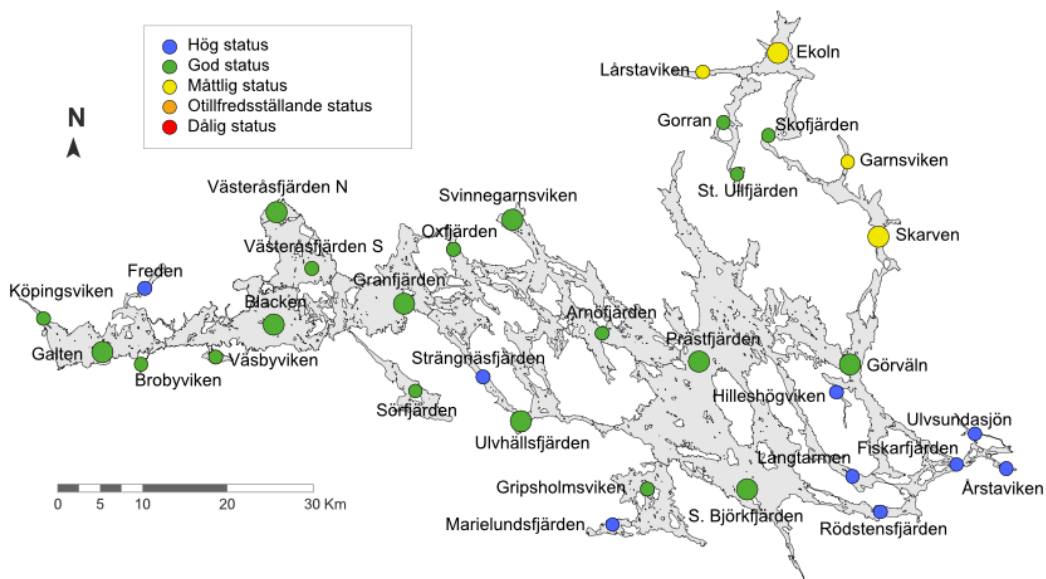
Hög status
God status
Måttlig status
Otillfredsställande status
Dålig status

N

Ekoln
Lårstaviken
Gorran
Skofjärden
Garnsviken
St. Ullfjärden
Skarven
Västeråsfjärden N
Svinnegarnsviken
Västeråsfjärden S
Oxfjärden
Freden
Granfjärden
Köpingsviken
Blacken
Arnöfjärden
Prästfjärden
Galten
Väsbyviken
Brobyviken
Strängnäsfjärden
Görväln
Sörfjärden
Hilleshögviken
Ulvhällsfjärden
Ulvsundasjön
Fiskarfjärden
Långtarmen
Årstaviken
Gripsholmsviken
S. Björkfjärden
Marielundsfjärden
Rödstensfjärden

0 5 10 20 30 Km